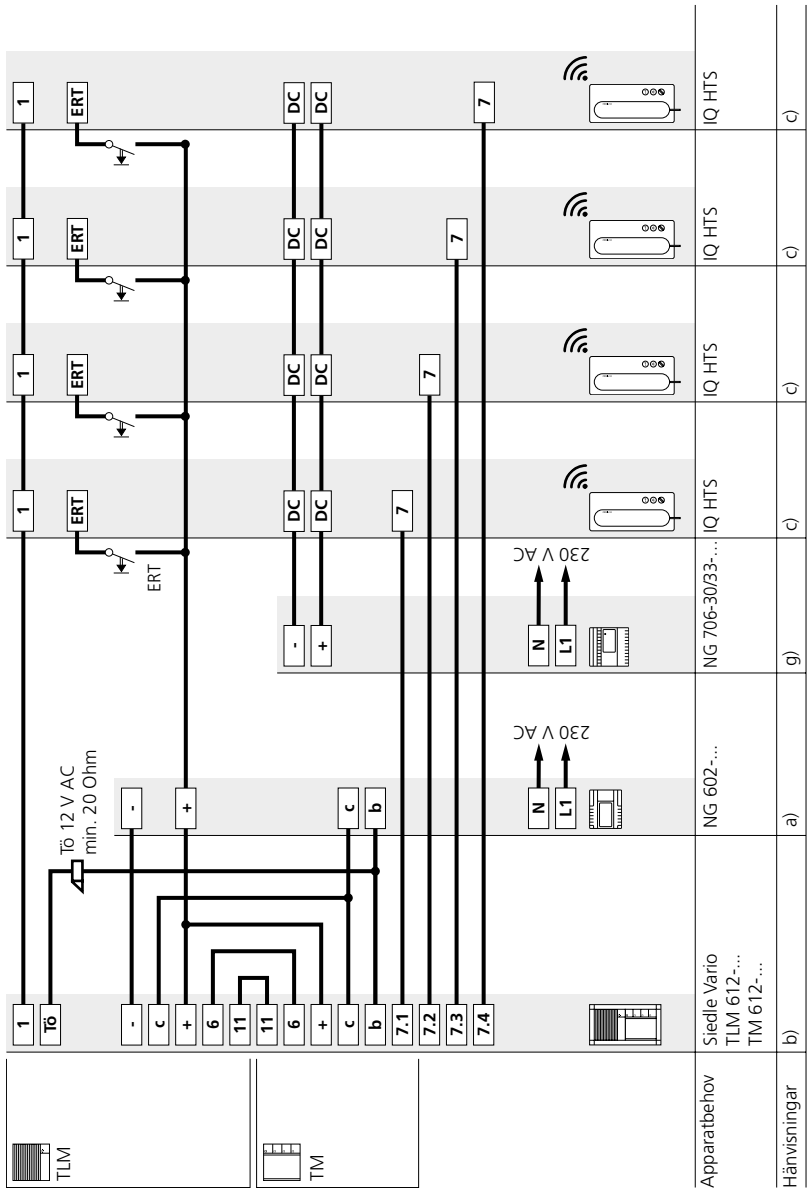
TLM

TM

1
Tö
-
c
+
6
11
11
6
+
c
b
7.1
7.2
7.3
7.4

Tö 12 V AC
min. 20 Ohm

-
+
c
b
N
L1
230 V AC

-
+
N
L1
230 V AC

ERT

1
ERT
DC
DC
7

1
ERT
DC
DC
7

1
ERT
DC
DC
7

1
ERT
DC
DC
7

| Apparatbehov | Siedle Vario TLM 612-... TM 612-... | NG 602-... | NG 706-30/33-... | IQ HTS | IQ HTS | IQ HTS | IQ HTS |
|---|---|---|---|---|---|---|---|
| Hänvisningar | b) | a) | g) | c) | c) | c) | c) |